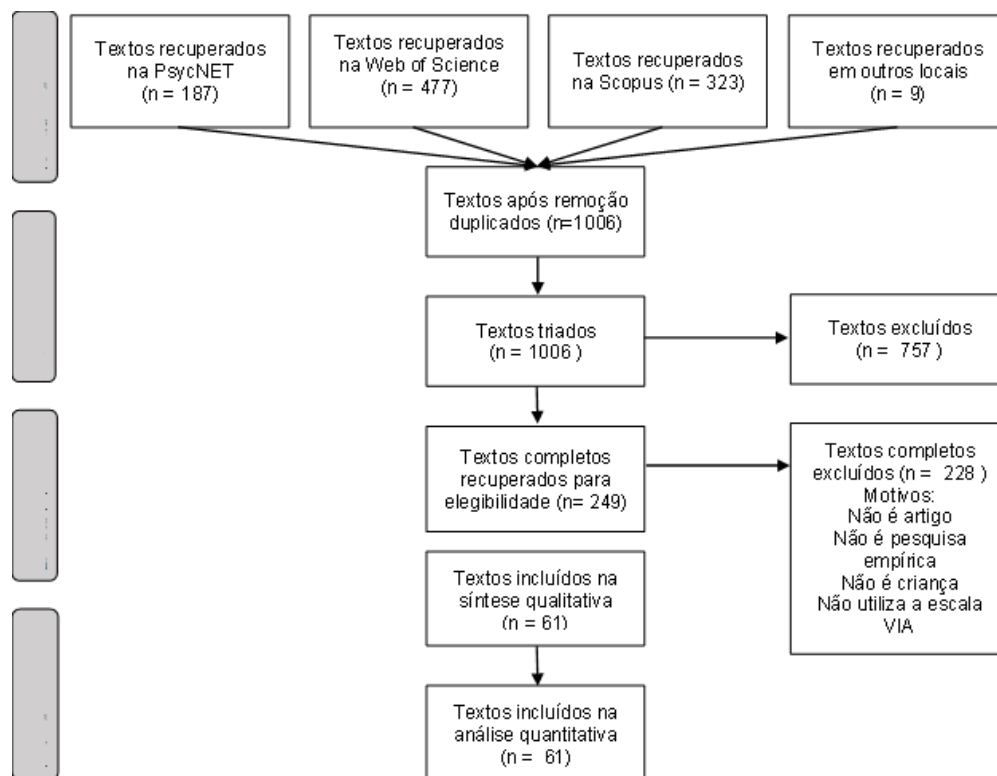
Textos recuperados na PsycNET (n = 187)

Textos recuperados na Web of Science (n = 477)

Textos recuperados na Scopus (n = 323)

Textos recuperados em outros locais (n = 9)

Textos após remoção duplicados (n=1006)

Textos triados (n = 1006 )

Textos excluídos (n = 757 )

Textos completos recuperados para elegibilidade (n= 249)

Textos completos excluídos (n = 228 ) Motivos: Não é artigo Não é pesquisa empírica Não é criança Não utiliza a escala VIA

Textos incluídos na síntese qualitativa (n = 61)

Textos incluídos na análise quantitativa (n = 61)